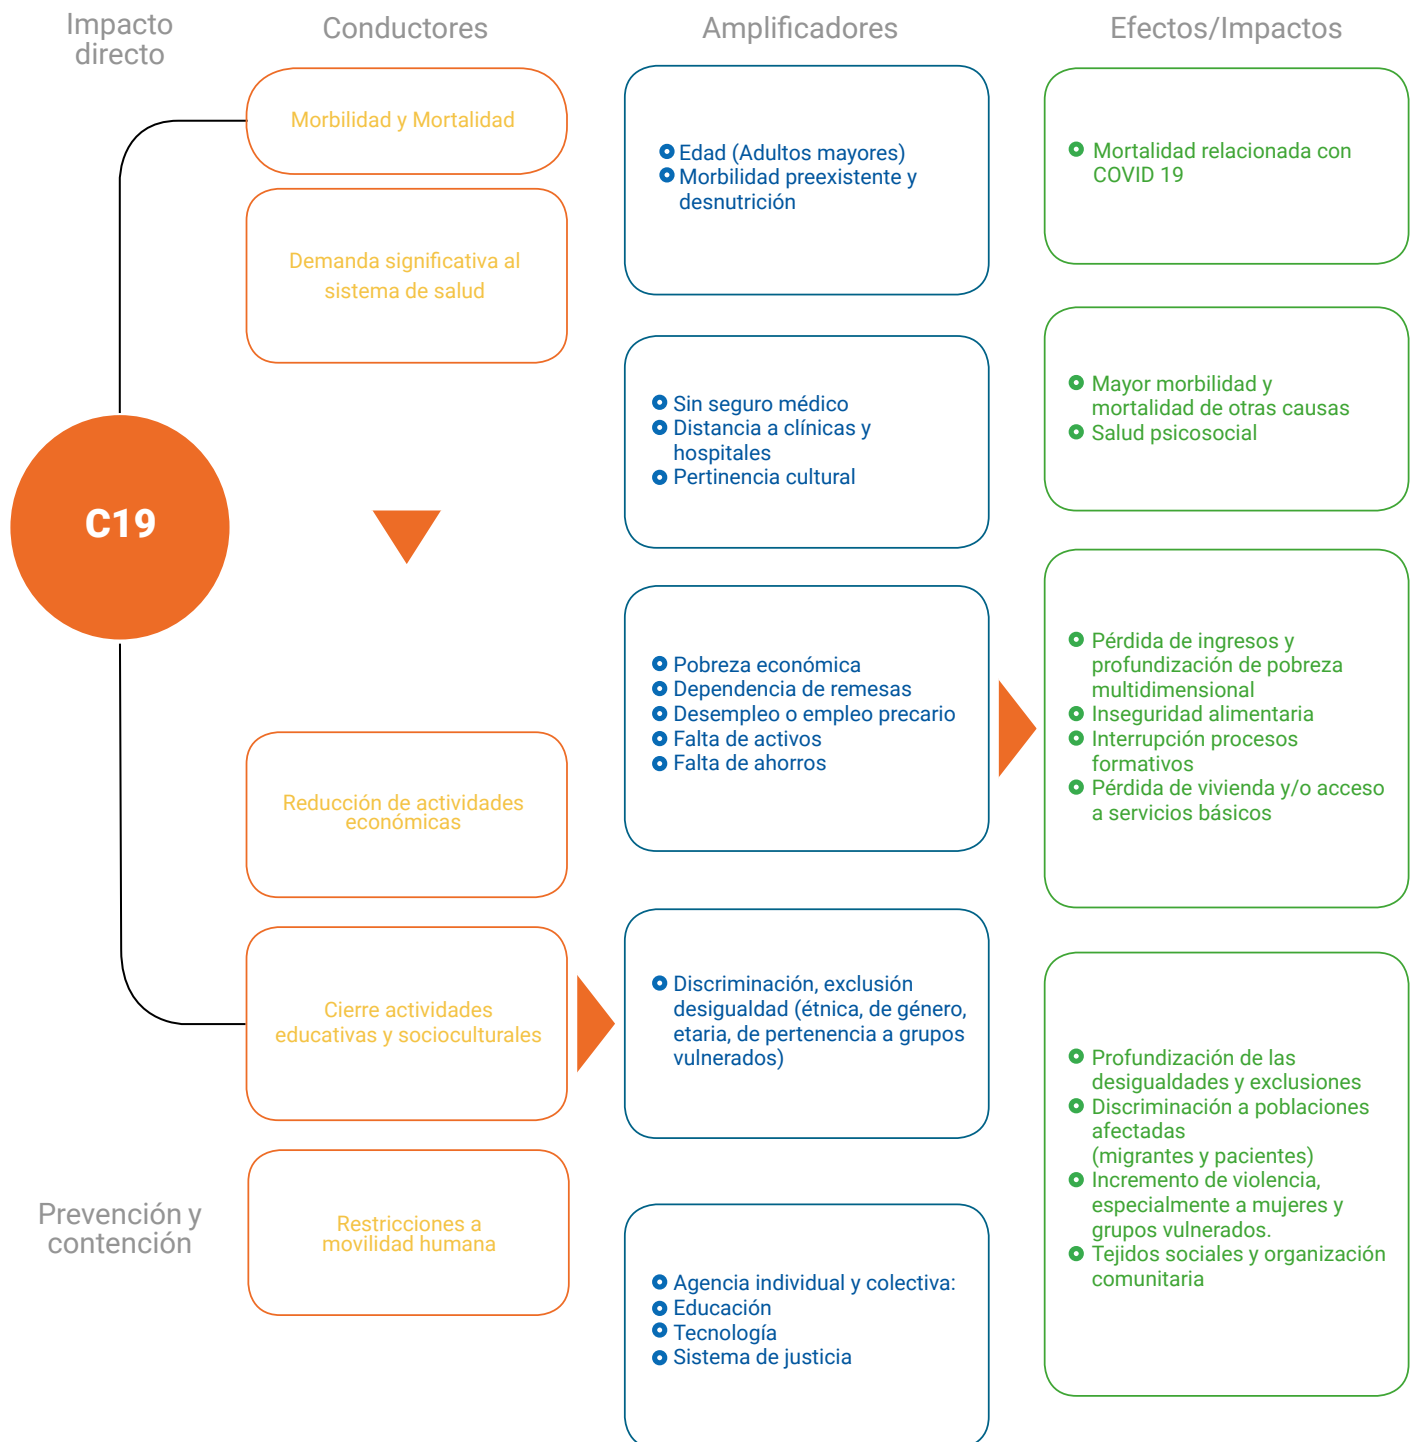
Impacto directo

Conductores

Amplificadores

Efectos/Impactos

Morbilidad y Mortalidad

Demanda significativa al sistema de salud

Reducción de actividades económicas

Cierre actividades educativas y socioculturales

Restricciones a movilidad humana

C19

Prevención y contención

Edad (Adultos mayores)
Morbilidad preexistente y desnutrición

Sin seguro médico
Distancia a clínicas y hospitales
Pertinencia cultural

Pobreza económica
Dependencia de remesas
Desempleo o empleo precario
Falta de activos
Falta de ahorros

Discriminación, exclusión desigualdad (étnica, de género, etaria, de pertenencia a grupos vulnerados)

Agencia individual y colectiva:
Educación
Tecnología
Sistema de justicia

Mortalidad relacionada con COVID 19

Mayor morbilidad y mortalidad de otras causas
Salud psicosocial

Pérdida de ingresos y profundización de pobreza multidimensional
Inseguridad alimentaria
Interrupción procesos formativos
Pérdida de vivienda y/o acceso a servicios básicos

Profundización de las desigualdades y exclusiones
Discriminación a poblaciones afectadas (migrantes y pacientes)
Incremento de violencia, especialmente a mujeres y grupos vulnerados.
Tejidos sociales y organización comunitaria